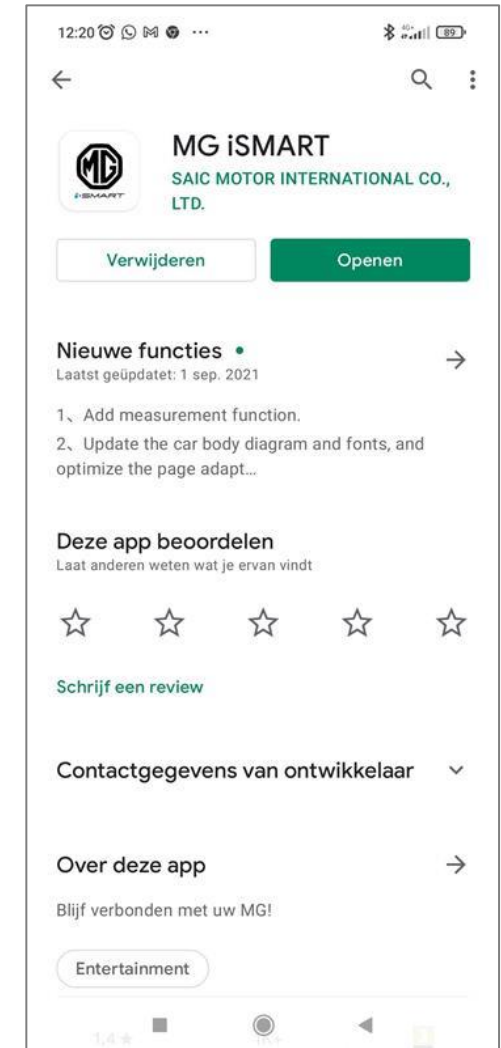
12:20 ···

89

MG iSMART
SAIC MOTOR INTERNATIONAL CO., LTD.

Verwijderen

Openen

Nieuwe functies •
Laatst geüpdatet: 1 sep. 2021

1、Add measurement function.
2、Update the car body diagram and fonts, and optimize the page adapt...

Deze app beoordelen
Laat anderen weten wat je ervan vindt

Schrijf een review

Contactgegevens van ontwikkelaar

Over deze app

Blijf verbonden met uw MG!

Entertainment

1,4 ★

1K+